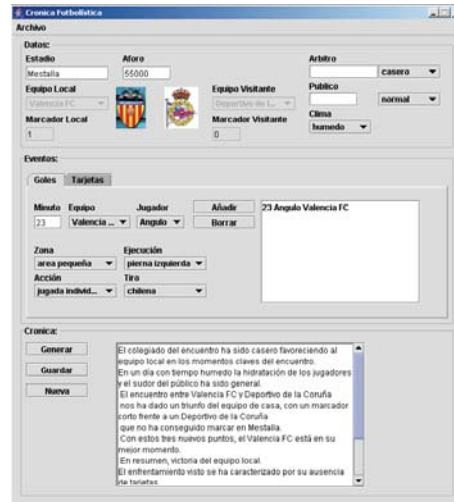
Cronica Futbolistica

Archivo

Datos:

Estadio
Mestalla

Aforo
55000

Arbitro
casero

Equipo Local
Valencia FC

Equipo Visitante
Deportivo de L...

Publico
normal

Marcador Local
1

Marcador Visitante
0

Clima
humedo

Eventos:

Goles | Tarjetas

Minuto
23

Equipo
Valencia ...

Jugador
Angulo

Añadir

Borrar

23 Angulo Valencia FC

Zona
area pequeña

Ejecución
pierna izquierda

Acción
jugada individ...

Tiro
chilena

Cronica:

Generar

Guardar

Nueva

El colegiado del encuentro ha sido casero favoreciendo al equipo local en los momentos claves del encuentro.
En un dia con tiempo humedo la hidratación de los jugadores y el sudor del público ha sido general.
El encuentro entre Valencia FC y Deportivo de la Coruña nos ha dado un triunfo del equipo de casa, con un marcador corto frente a un Deportivo de la Coruña que no ha conseguido marcar en Mestalla.
Con estos tres nuevos puntos, el Valencia FC está en su mejor momento.
En resumen, victoria del equipo local.
El enfrentamiento visto se ha caracterizado por su ausencia de tarjetas